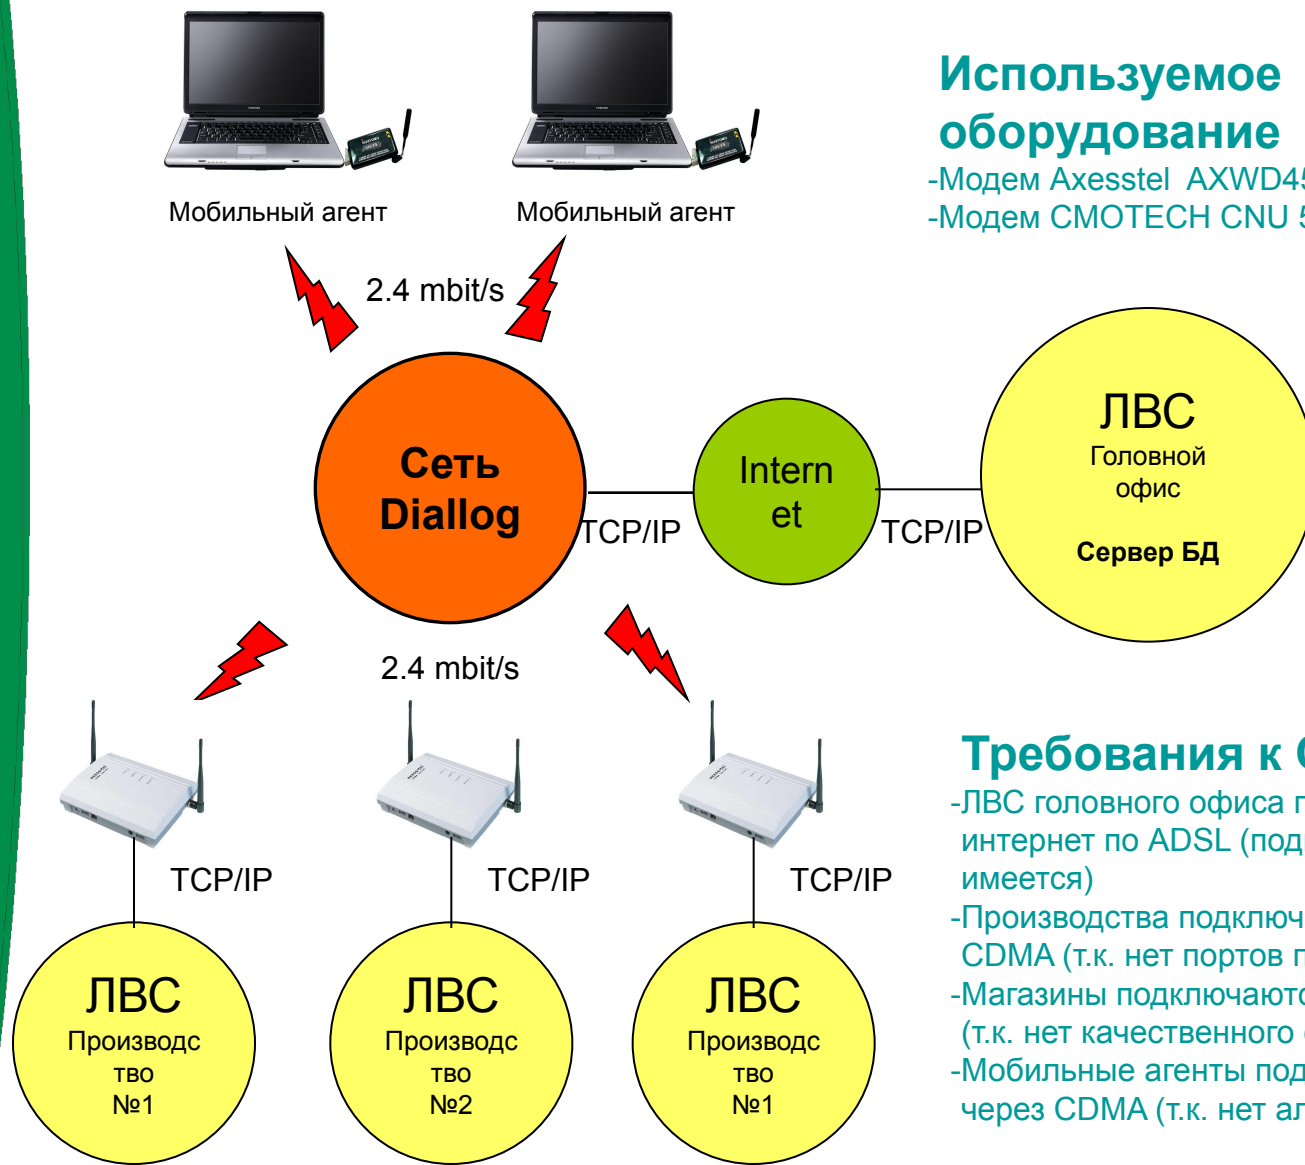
Мобильный агент

Мобильный агент

2.4 mbit/s

Используемое оборудование
-Модем Axesstel AXWD4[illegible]
-Модем CMOTECH CNU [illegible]

Сеть Diallog

TCP/IP

Intern et

TCP/IP

ЛВС
Головной офис

Сервер БД

2.4 mbit/s

TCP/IP

TCP/IP

TCP/IP

ЛВС
Производс тво
№1

ЛВС
Производс тво
№2

ЛВС
Производс тво
№1

Требования к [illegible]
-ЛВС головного офиса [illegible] интернет по ADSL (под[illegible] имеется)
-Производства подключ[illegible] CDMA (т.к. нет портов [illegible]
-Магазины подключаюто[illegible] (т.к. нет качественного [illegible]
-Мобильные агенты под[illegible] через CDMA (т.к. нет ал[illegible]